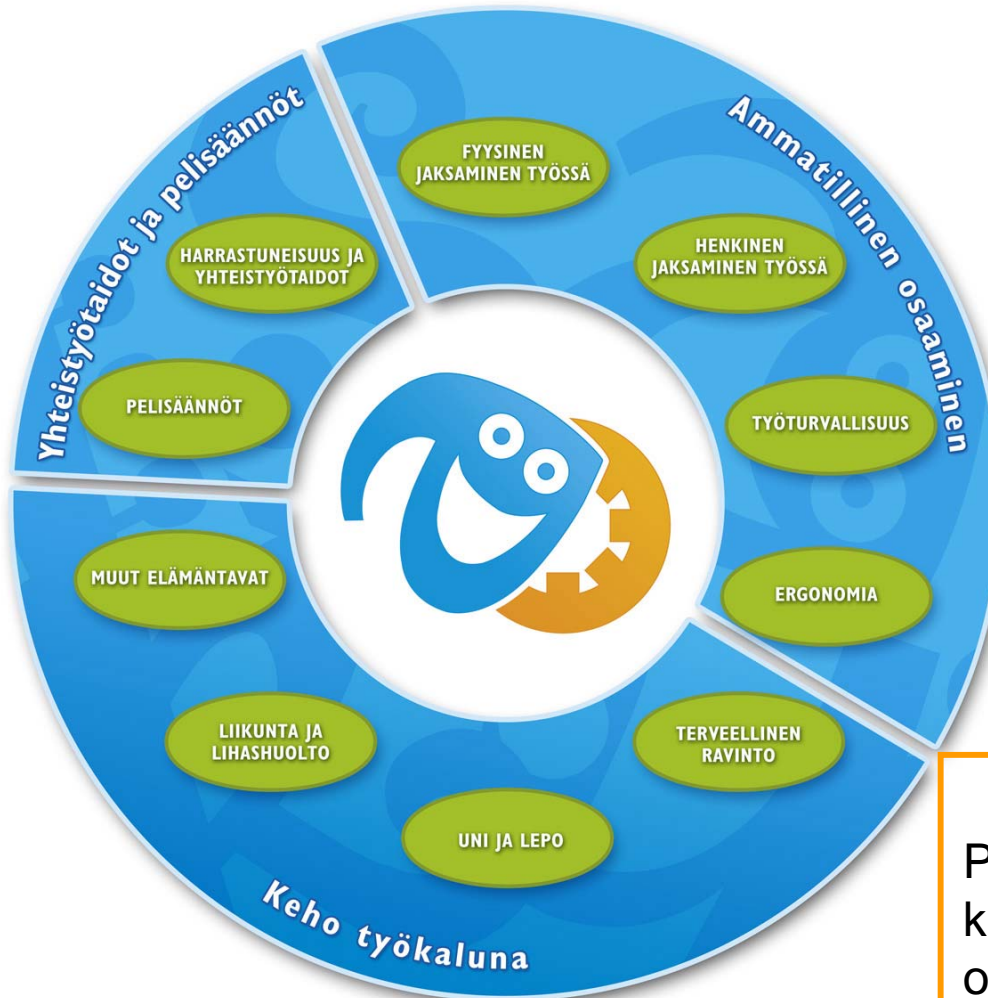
Yhteistyötaidot ja pelisäännöt

HARRASTUNEISUUS JA YHTEISTYÖTAIDOT

PELISÄÄNNÖT

Ammatillinen osaaminen

FYYSINEN JAKSAMINEN TYÖSSÄ

HENKINEN JAKSAMINEN TYÖSSÄ

TYÖTURVALLISUUS

ERGONOMIA

Keho työkaluna

MUUT ELÄMÄNTAVAT

LIIKUNTA JA LIHASHUOLTO

TERVEELLINEN RAVINTO

UNI JA LEPO

P
k
o